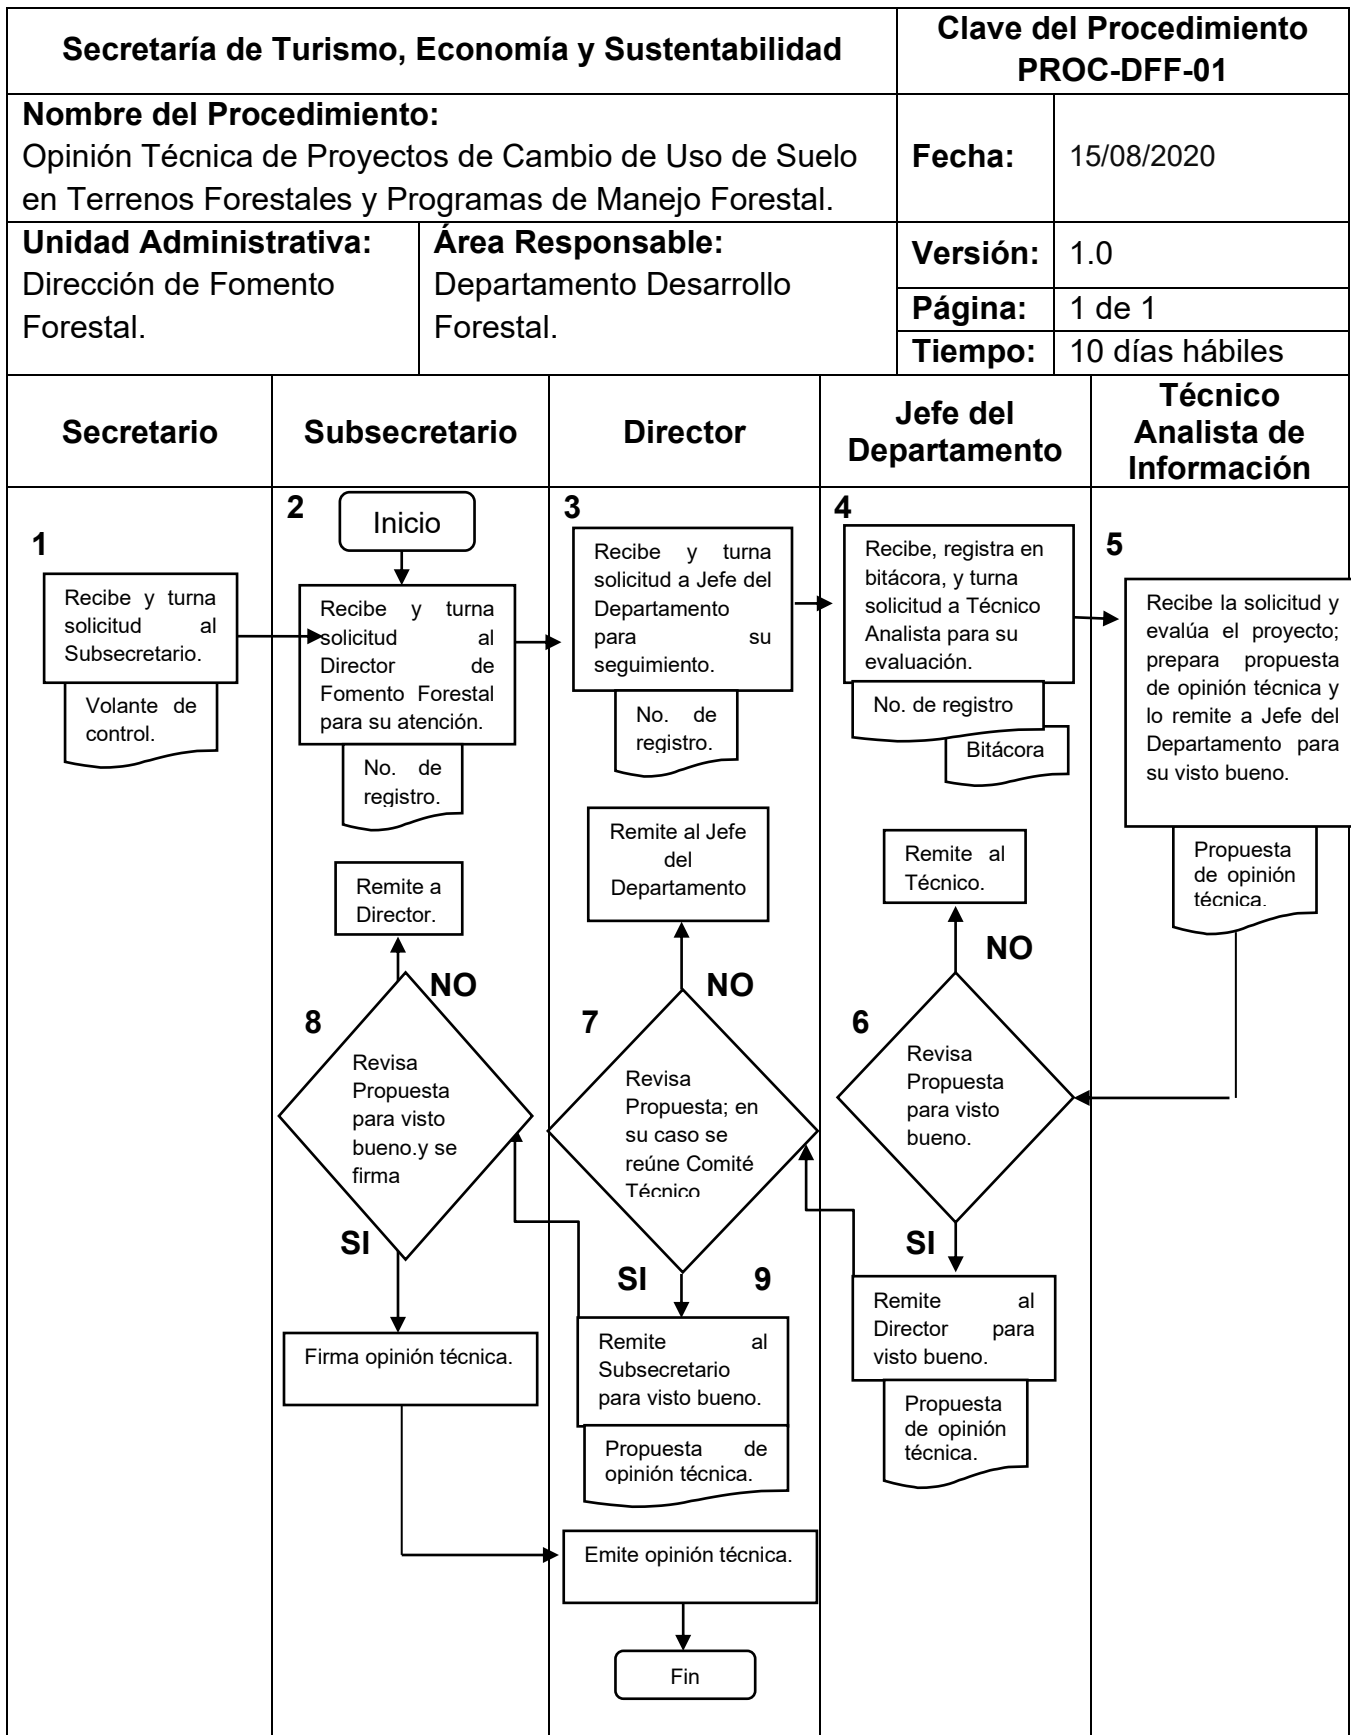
| Secretaría de Turismo, Economía y Sustentabilidad | | Clave del Procedimiento PROC-DFF-01 | |
|---|---|---|---|
| **Nombre del Procedimiento:** Opinión Técnica de Proyectos de Cambio de Uso de Suelo en Terrenos Forestales y Programas de Manejo Forestal. | | Fecha: | 15/08/2020 |
| **Unidad Administrativa:** Dirección de Fomento Forestal. | **Área Responsable:** Departamento Desarrollo Forestal. | Versión: | 1.0 |
| | | Página: | 1 de 1 |
| | | Tiempo: | 10 días hábiles |

Secretario

Subsecretario

Director

Jefe del Departamento

Técnico Analista de Información

1
Recibe y turna solicitud al Subsecretario.
Volante de control.

2
Inicio
Recibe y turna solicitud al Director de Fomento Forestal para su atención.
No. de registro.

Remite a Director.
NO
8
Revisa Propuesta para visto bueno.y se firma
SI
Firma opinión técnica.

3
Recibe y turna solicitud a Jefe del Departamento para su seguimiento.
No. de registro.

Remite al Jefe del Departamento
NO
7
Revisa Propuesta; en su caso se reúne Comité Técnico
SI
9
Remite al Subsecretario para visto bueno.
Propuesta de opinión técnica.

Emite opinión técnica.
Fin

4
Recibe, registra en bitácora, y turna solicitud a Técnico Analista para su evaluación.
No. de registro
Bitácora

Remite al Técnico.
NO
6
Revisa Propuesta para visto bueno.
SI
Remite al Director para visto bueno.
Propuesta de opinión técnica.

5
Recibe la solicitud y evalúa el proyecto; prepara propuesta de opinión técnica y lo remite a Jefe del Departamento para su visto bueno.
Propuesta de opinión técnica.